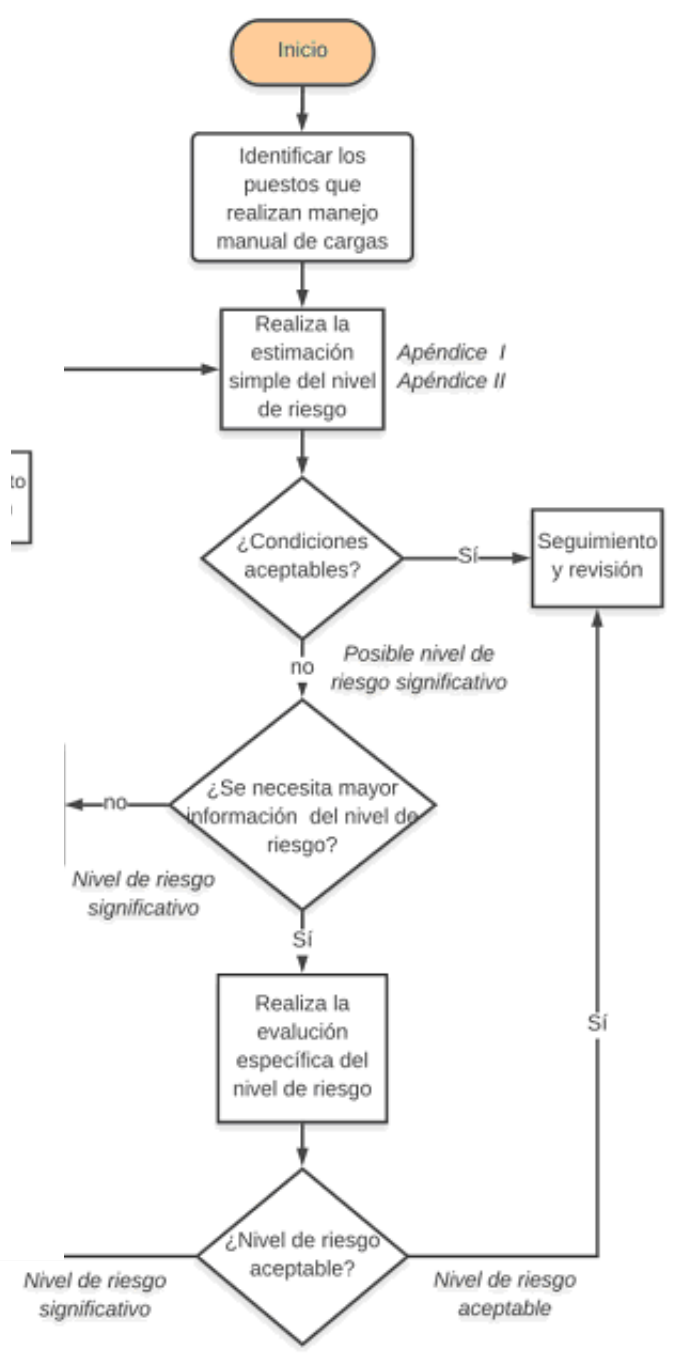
Inicio

Identificar los puestos que realizan manejo manual de cargas

Realiza la estimación simple del nivel de riesgo

Apéndice I
Apéndice II

to

¿Condiciones aceptables?

Sí

Seguimiento y revisión

no

Posible nivel de riesgo significativo

no

¿Se necesita mayor información del nivel de riesgo?

Nivel de riesgo significativo

Sí

Realiza la evalución específica del nivel de riesgo

Sí

¿Nivel de riesgo aceptable?

Nivel de riesgo significativo

Nivel de riesgo aceptable